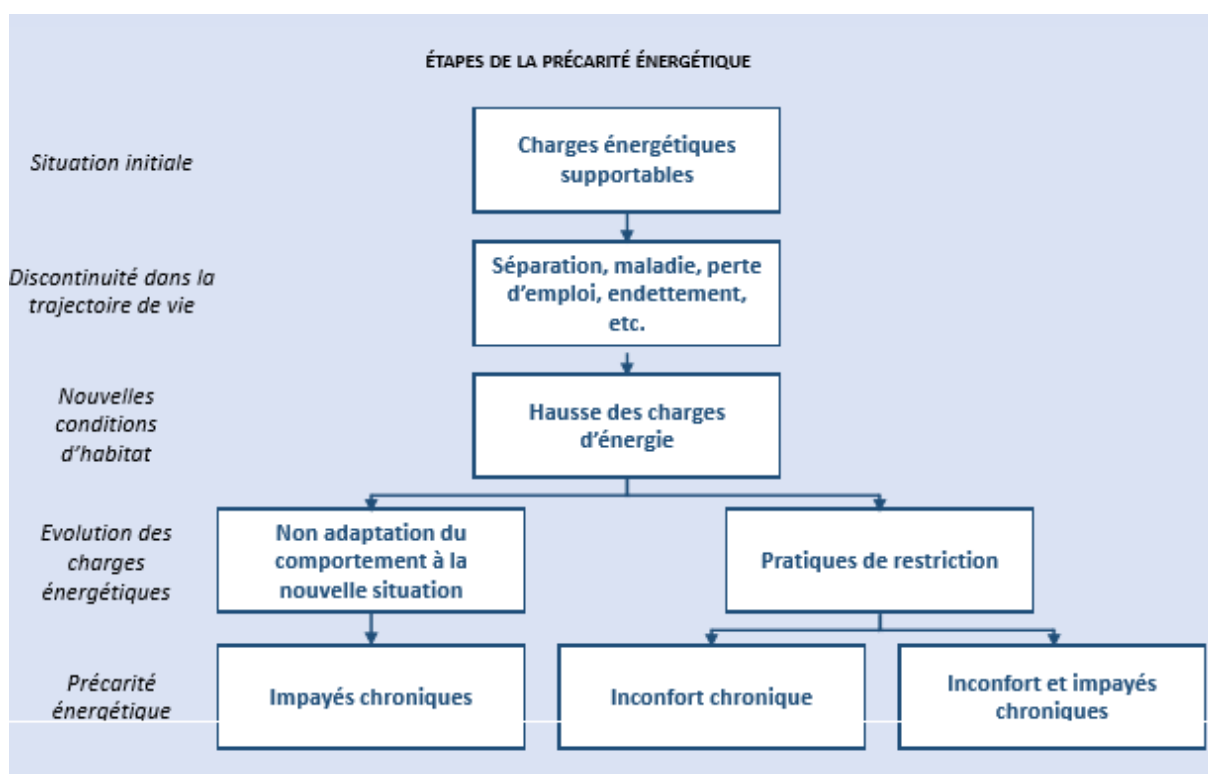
ÉTAPES DE LA PRÉCARITÉ ÉNERGÉTIQUE

Situation initiale

Charges énergétiques supportables

Discontinuité dans la trajectoire de vie

Séparation, maladie, perte d'emploi, endettement, etc.

Nouvelles conditions d'habitat

Hausse des charges d'énergie

Evolution des charges énergétiques

Non adaptation du comportement à la nouvelle situation

Pratiques de restriction

Précarité énergétique

Impayés chroniques

Inconfort chronique

Inconfort et impayés chroniques